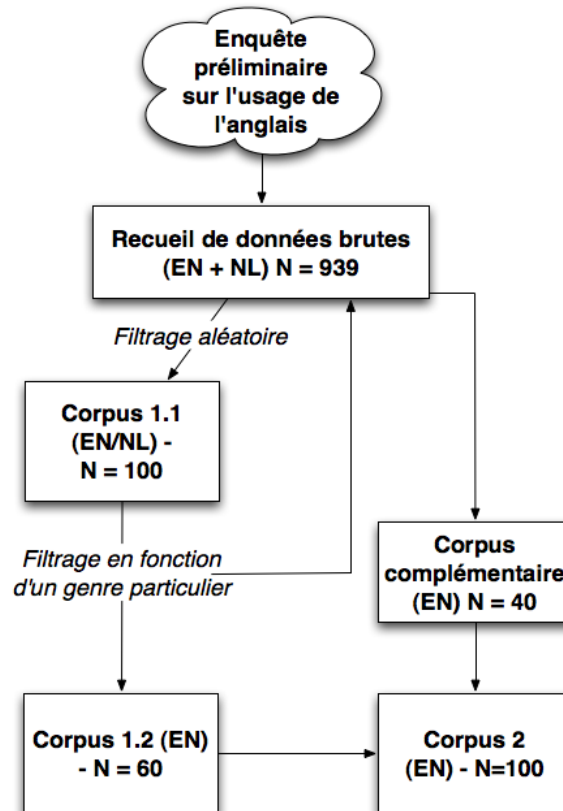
Enquête préliminaire sur l'usage de l'anglais

Recueil de données brutes (EN + NL) N = 939

Filtrage aléatoire

Corpus 1.1 (EN/NL) - N = 100

Filtrage en fonction d'un genre particulier

Corpus complémentaire (EN) N = 40

Corpus 1.2 (EN) - N = 60

Corpus 2 (EN) - N=100